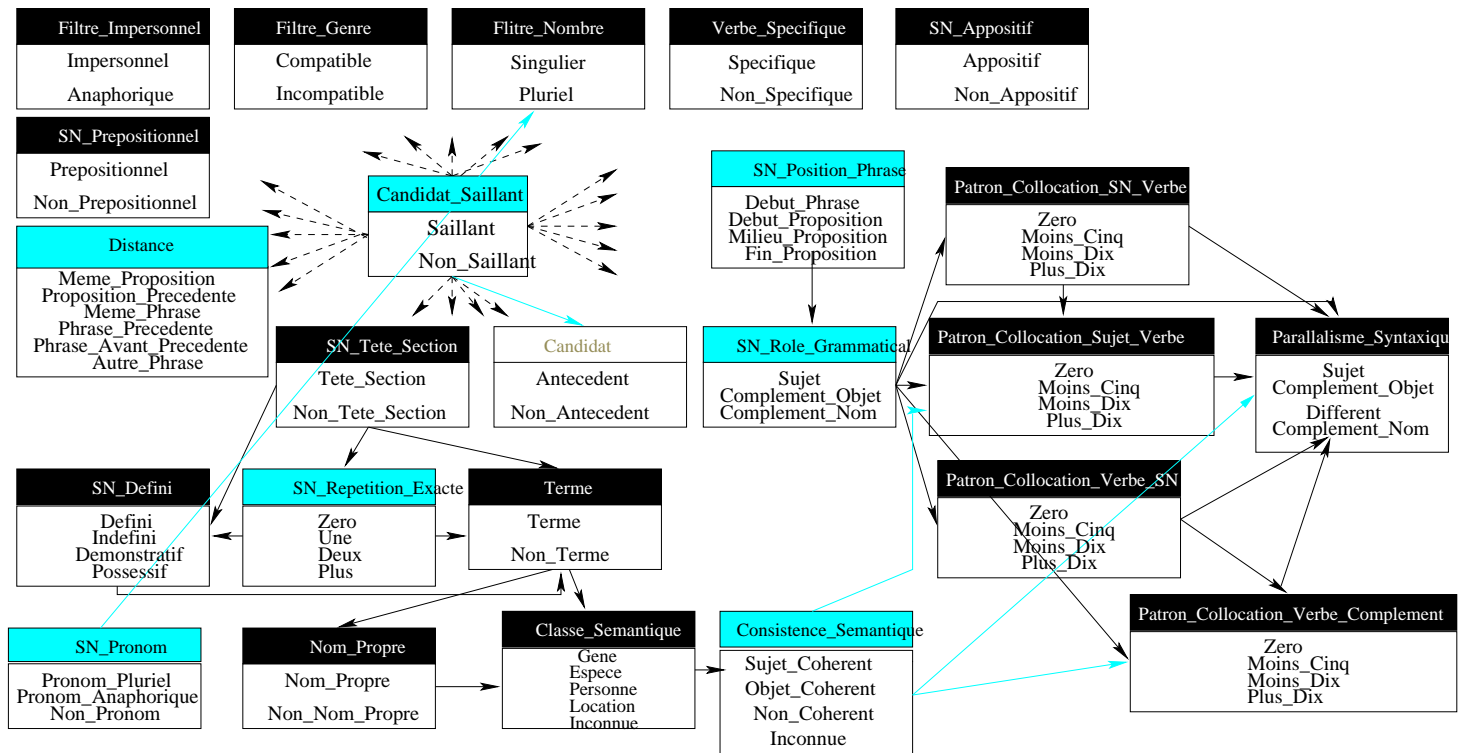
Filtre_Impersonnel
Impersonnel
Anaphorique

Filtre_Genre
Compatible
Incompatible

Flitre_Nombre
Singulier
Pluriel

Verbe_Specifique
Specifique
Non_Specifique

SN_Appositif
Appositif
Non_Appositif

SN_Prepositionnel
Prepositionnel
Non_Prepositionnel

Candidat_Saillant
Saillant
Non_Saillant

Distance
Meme_Proposition
Proposition_Precedente
Meme_Phrase
Phrase_Precedente
Phrase_Avant_Precedente
Autre_Phrase

SN_Position_Phrase
Debut_Phrase
Debut_Proposition
Milieu_Proposition
Fin_Proposition

Patron_Collocation_SN_Verbe
Zero
Moins_Cinq
Moins_Dix
Plus_Dix

SN_Tete_Section
Tete_Section
Non_Tete_Section

Candidat
Antecedent
Non_Antecedent

SN_Role_Grammatical
Sujet
Complement_Objet
Complement_Nom

Patron_Collocation_Sujet_Verbe
Zero
Moins_Cinq
Moins_Dix
Plus_Dix

Parallalisme_Syntaxiqu
Sujet
Complement_Objet
Different
Complement_Nom

SN_Defini
Defini
Indefini
Demonstratif
Possessif

SN_Repetition_Exacte
Zero
Une
Deux
Plus

Terme
Terme
Non_Terme

Patron_Collocation_Verbe_SN
Zero
Moins_Cinq
Moins_Dix
Plus_Dix

Patron_Collocation_Verbe_Complement
Zero
Moins_Cinq
Moins_Dix
Plus_Dix

SN_Pronom
Pronom_Pluriel
Pronom_Anaphorique
Non_Pronom

Nom_Propre
Nom_Propre
Non_Nom_Propre

Classe_Semantique
Gene
Espece
Personne
Location
Inconnue

Consistence_Semantique
Sujet_Coherent
Objet_Coherent
Non_Coherent
Inconnue